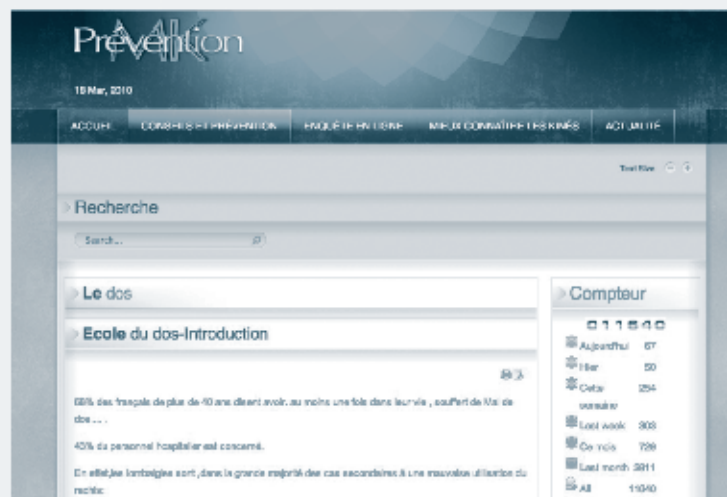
Prévention MK

19 Mar, 2010

ACCUEIL | CONSEILS ET PRÉVENTION | ENQUÊTE EN LIGNE | MIEUX CONNAÎTRE LES KINÉS | ACTUALITÉ

Text Size

Recherche

Search...

Le dos

Ecole du dos-Introduction

69% des français de plus de 40 ans disent avoir, au moins une fois dans leur vie , souffert de Mal de dos ...

40% du personnel hospitalier est concerné.

En effet,les lombalgies sont ,dans la grande majorité des cas secondaires à une mauvaise utilisation du rachis:

Compteur

011540

Aujourd'hui 67

Hier 50

Cette semaine 254

Last week 303

Ce mois 729

Last month 3911

All 11540